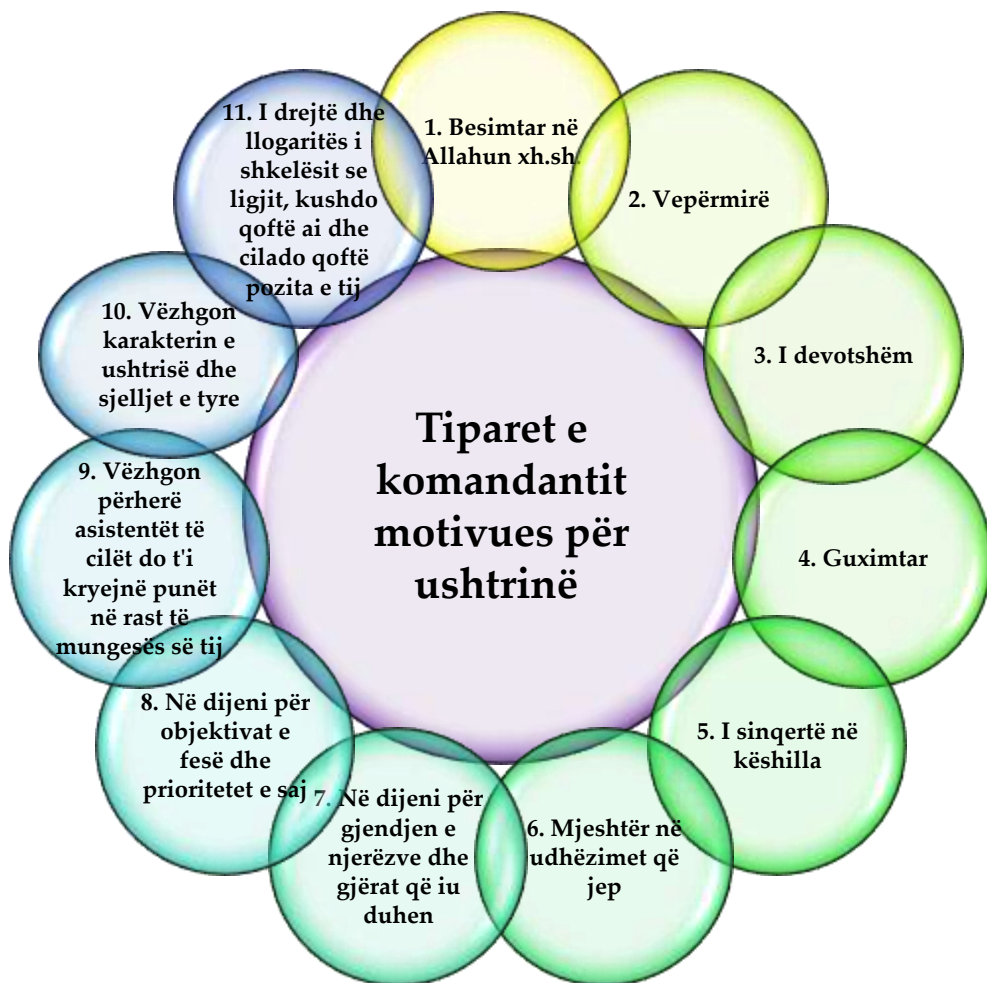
Tiparet e komandantit motivues për ushtrinë

1. Besimtar në Allahun xh.sh.

2. Vepërmirë

3. I devotshëm

4. Guximtar

5. I sinqertë në këshilla

6. Mjeshtër në udhëzimet që jep

7. Në dijeni për gjendjen e njerëzve dhe gjërat që iu duhen

8. Në dijeni për objektivat e fesë dhe prioritetet e saj

9. Vëzhgon përherë asistentët të cilët do t'i kryejnë punët në rast të mungesës së tij

10. Vëzhgon karakterin e ushtrisë dhe sjelljet e tyre

11. I drejtë dhe llogaritës i shkelësit se ligjit, kushdo qoftë ai dhe cilado qoftë pozita e tij